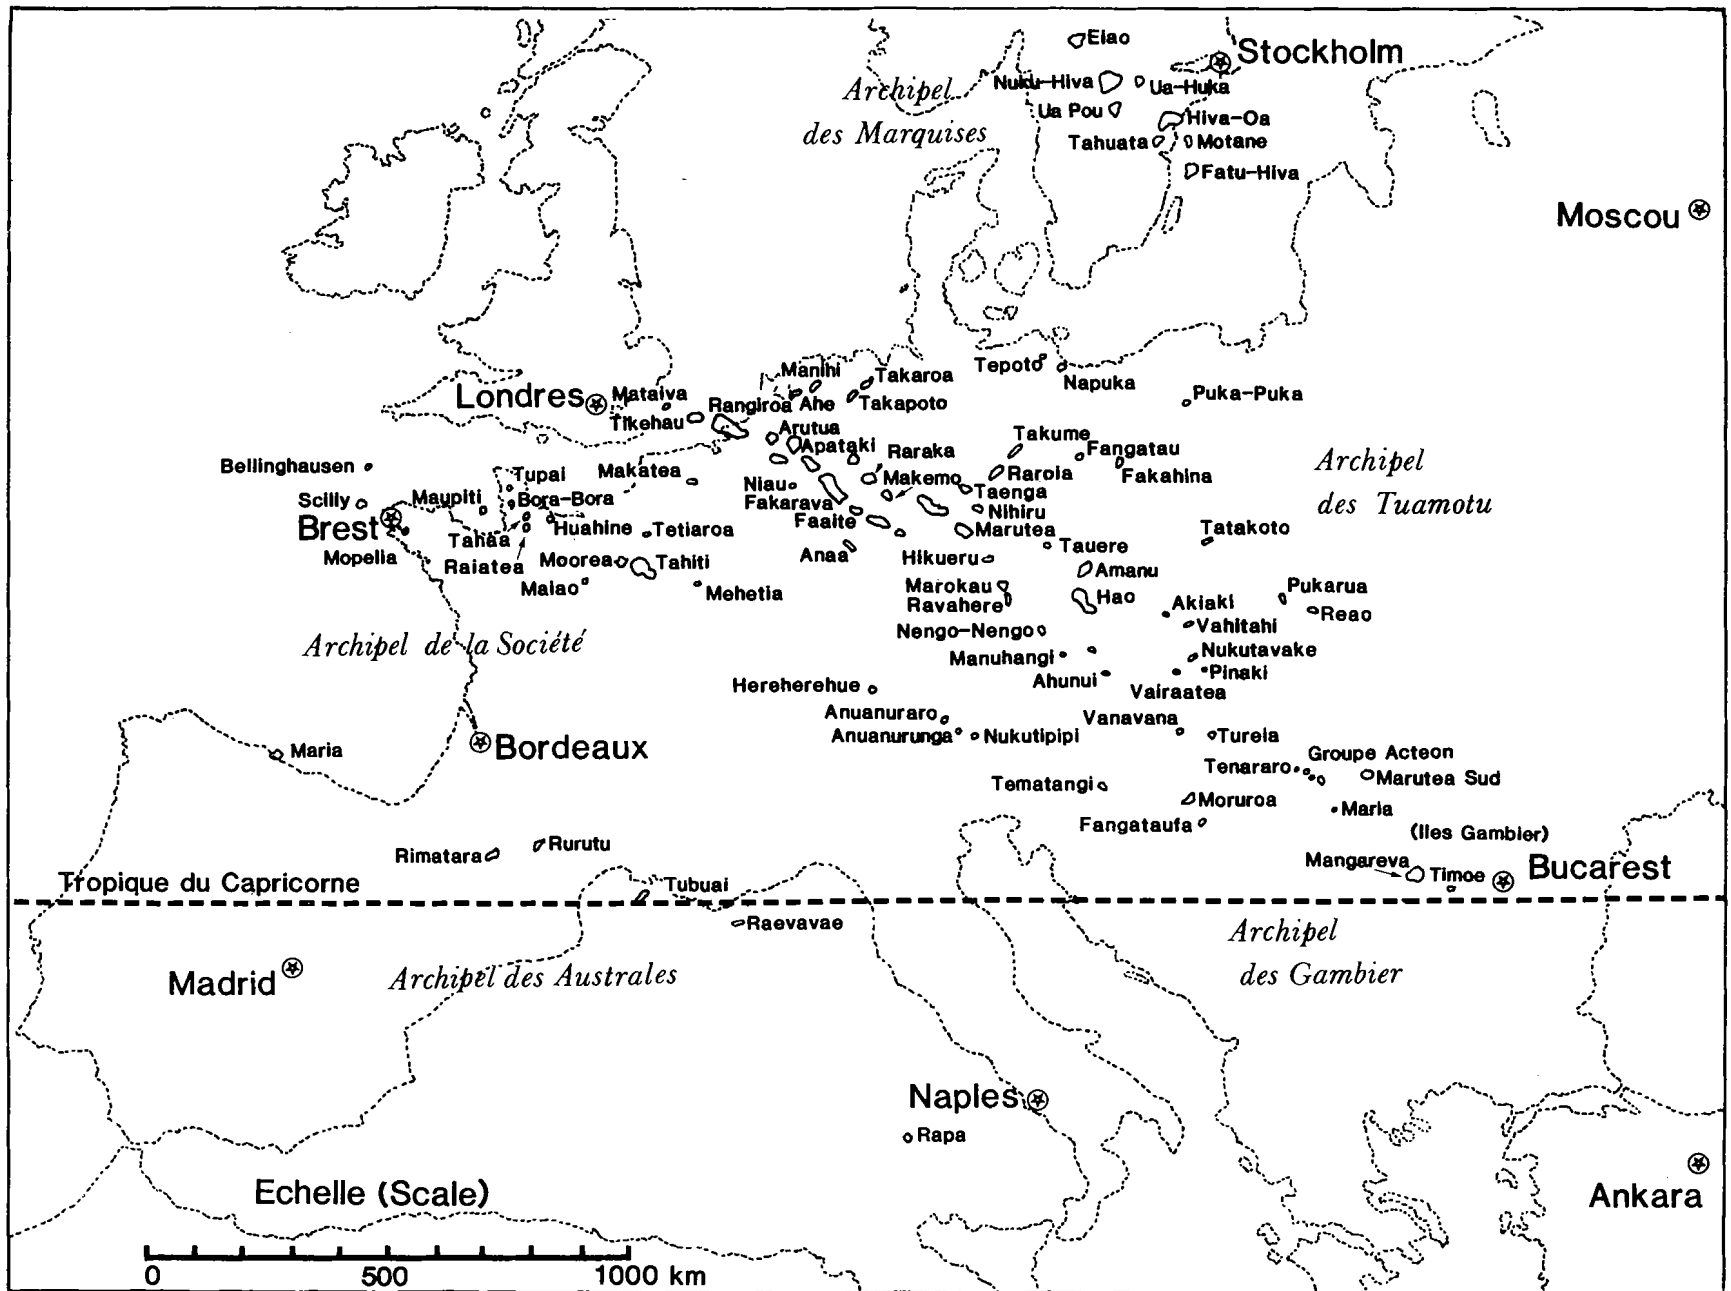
Eiao
Stockholm
Archipel des Marquises
Nuku-Hiva
Ua-Huka
Ua Pou
Hiva-Oa
Tahuata
Motane
Fatu-Hiva
Moscou
Manihi
Takaroa
Tepoto
Napuka
Londres
Mataiva
Rangiroa
Ahe
Takapoto
Puka-Puka
Tikehau
Arutua
Apataki
Raraka
Takume
Fangatau
Bellinghausen
Tupai
Makatea
Makemo
Raroia
Fakahina
Archipel des Tuamotu
Scilly
Maupiti
Bora-Bora
Niau
Fakarava
Taenga
Nihiru
Brest
Huahine
Tetiaroa
Faaite
Marutea
Tatakoto
Tahaa
Tauere
Mopelia
Raiatea
Moorea
Tahiti
Anaa
Hikueru
Amanu
Maiao
Mehetia
Marokau
Ravahere
Hao
Akiaki
Pukarua
Reao
Vahitahi
Archipel de la Société
Nengo-Nengo
Manuhangi
Nukutavake
Pinaki
Ahunui
Vairaatea
Hereherehue
Anuanuraro
Anuanurunga
Nukutipipi
Vanavana
Tureia
Maria
Bordeaux
Groupe Acteon
Tenararo
Marutea Sud
Tematangi
Moruroa
Maria
Fangataufa
(Iles Gambier)
Rimatara
Rurutu
Mangareva
Timoe
Bucarest
Tropique du Capricorne
Tubuai
Raevavae
Archipel des Gambier
Madrid
Archipel des Australes
Naples
Rapa
Ankara
Echelle (Scale)
0
500
1000 km